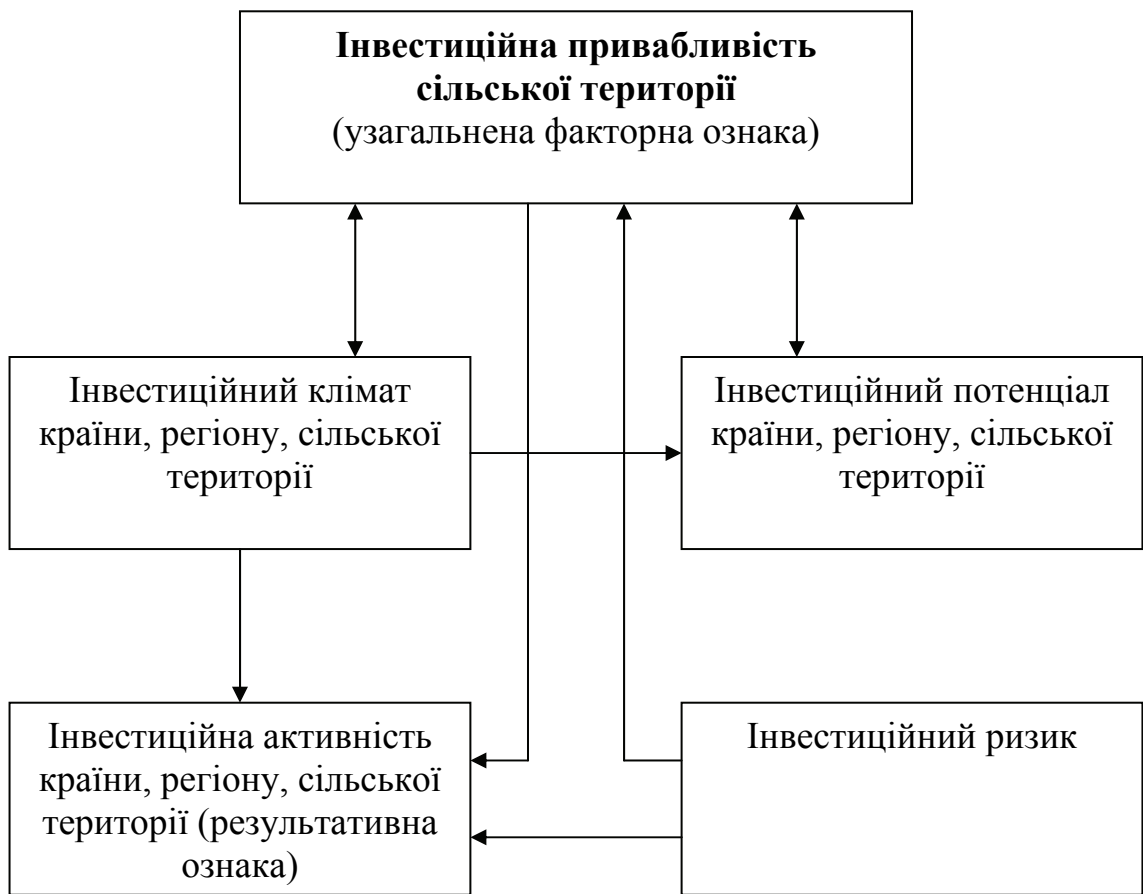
**Інвестиційна привабливість сільської території**
(узагальнена факторна ознака)

Інвестиційний клімат країни, регіону, сільської території

Інвестиційний потенціал країни, регіону, сільської території

Інвестиційна активність країни, регіону, сільської території (результативна ознака)

Інвестиційний ризик